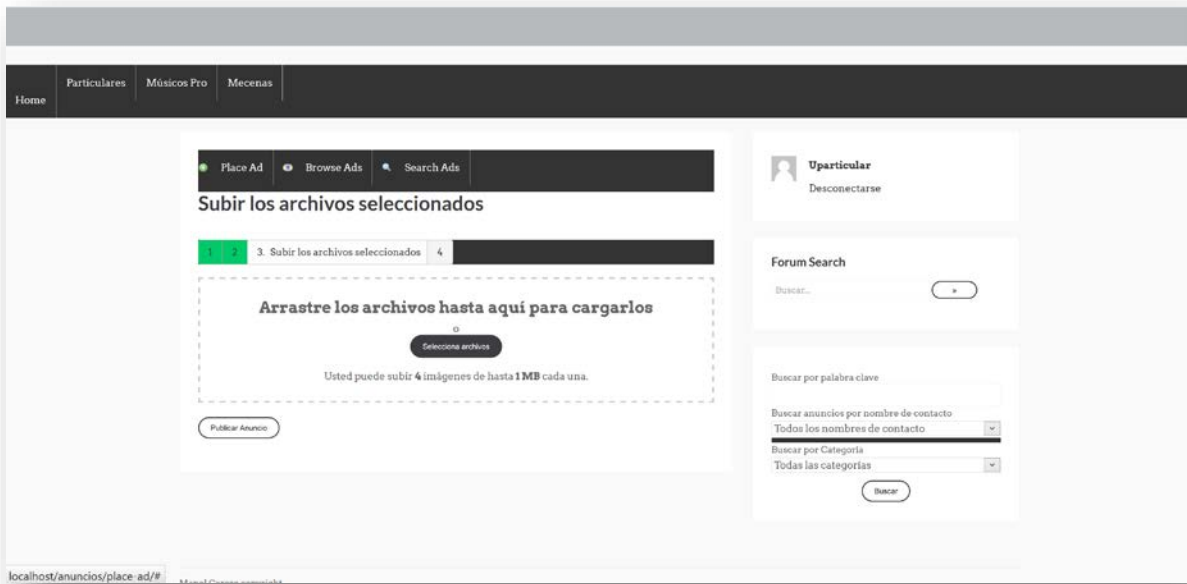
Home Particulares Músicos Pro Mecenas

Place Ad Browse Ads Search Ads

Subir los archivos seleccionados

1 2 3. Subir los archivos seleccionados 4

Arrastre los archivos hasta aquí para cargarlos

o

Selecciona archivos

Usted puede subir **4** imágenes de hasta **1 MB** cada una.

Publicar Anuncio

Uparticular

Desconectarse

Forum Search

Buscar...

»

Buscar por palabra clave

Buscar anuncios por nombre de contacto

Todos los nombres de contacto

Buscar por Categoria

Todas las categorias

Buscar

localhost/anuncios/place-ad/#

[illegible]